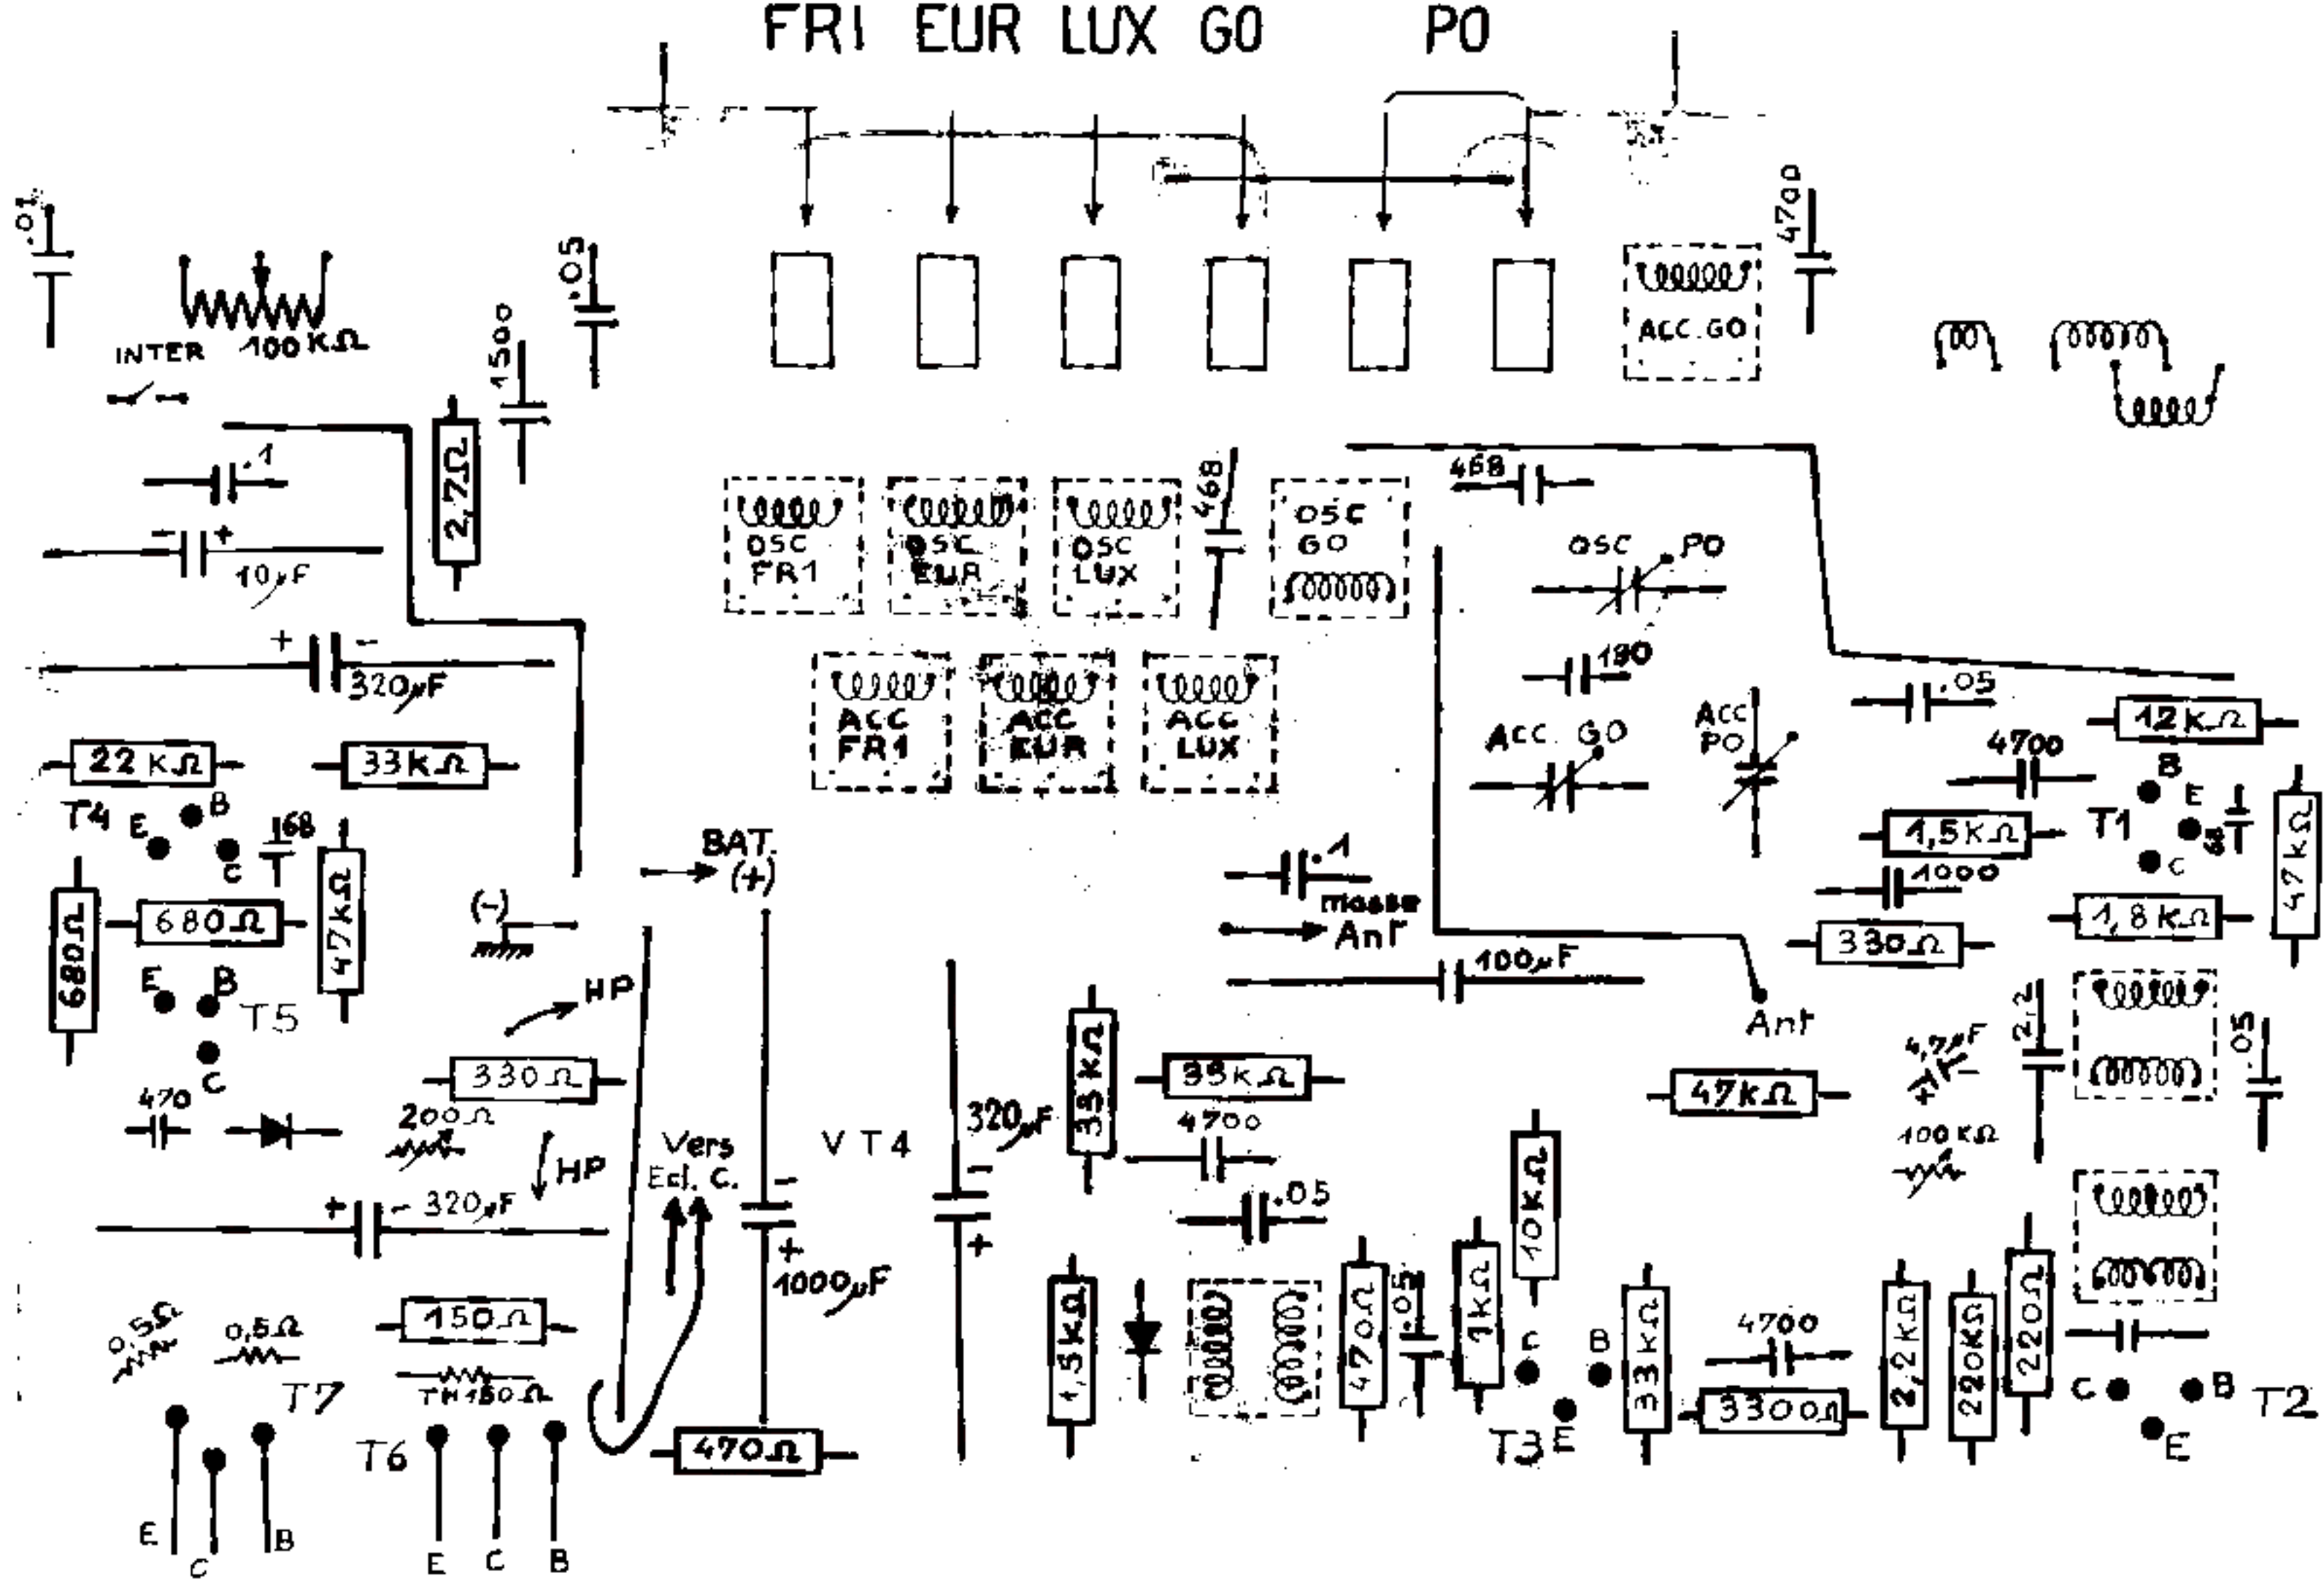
FR1 EUR LUX GO PO

.01

INTER 100 KΩ

.05

1500

2,7Ω

4700

ACC GO

.1

+ 10μF

OSC FR1

OSC EUR

OSC LUX

468

OSC GO

468

OSC PO

+ - 320μF

ACC FR1

ACC EUR

ACC LUX

180

.05

ACC GO

ACC PO

12 KΩ

22 KΩ

33KΩ

4700

T4 E B C

168

47KΩ

B E

T1

3

C

47KΩ

4,5KΩ

680Ω

680Ω

(-)

BAT. (+)

.1

masse

Ant

4000

1,8KΩ

330Ω

E B T5 C

100μF

Ant

HP

330Ω

470

200Ω

HP

Vers Ecl. C.

V T4

320μF

35KΩ

35KΩ

4700

47KΩ

4,7μF

2,2

.05

100 KΩ

+ - 320μF

.05

10KΩ

- + 1000μF

- +

150Ω

0,5Ω 0,5Ω

T7

TH 150Ω

T6

E C B

E C B

470Ω

1,5KΩ

470Ω

.05

1KΩ

C

T3 E

B

33KΩ

4700

3300Ω

2,2KΩ

220KΩ

220Ω

C B T2 E